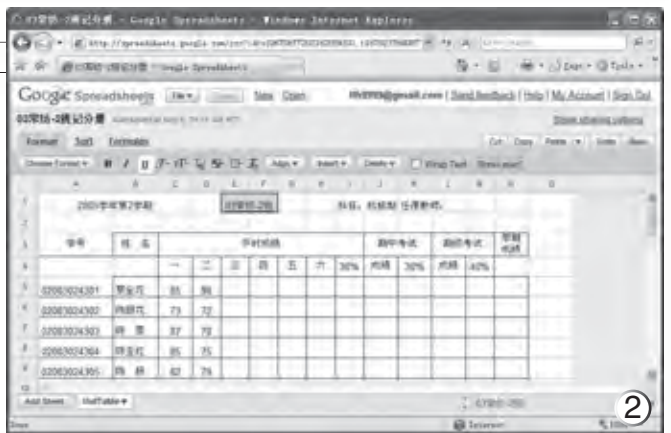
- Google Spreadsheets - Windows Internet Explorer

http://spreadsheets.google.com/ccc?

Google Spreadsheets

Google Spreadsheets

File ▾ Share Save Open

@gmail.com | Send feedback | Help | My Account | Sign Out

Show sharing options

Format Sort Formulas

Cut Copy Paste ▾ Undo Redo

Choose Format ▾ B I U Align ▾ Insert ▾ Delete ▾ Wrap Text Merge across

| | A | B | C | D | E | F | G | H | I | J | K | L | M | N | O |
|---|---|---|---|---|---|---|---|---|---|---|---|---|---|---|---|
| 1 | | 2007学年第2学期 | | | | | | | | | | | | | |
| 2 | | | | | | | | | | | | | | | |
| 3 | 学号 | 姓 名 | 平时成绩 | | | | | | | 期中考试 | | 期末考试 | | 学期成绩 | |
| 4 | | | 一 | 二 | 三 | 四 | 五 | 六 | 30% | 成绩 | 30% | 成绩 | 40% | | |
| 5 | 02083024301 | 罗金花 | 81 | 94 | | | | | | | | | | | |
| 6 | 02083024302 | 肖丽花 | 73 | 72 | | | | | | | | | | | |
| 7 | 02083024303 | 赖 意 | 37 | 72 | | | | | | | | | | | |
| 8 | 02083024304 | 邱玉红 | 85 | 75 | | | | | | | | | | | |
| 9 | 02083024305 | 陈 林 | 62 | 79 | | | | | | | | | | | |

Add Sheet ▾

Done Internet

②